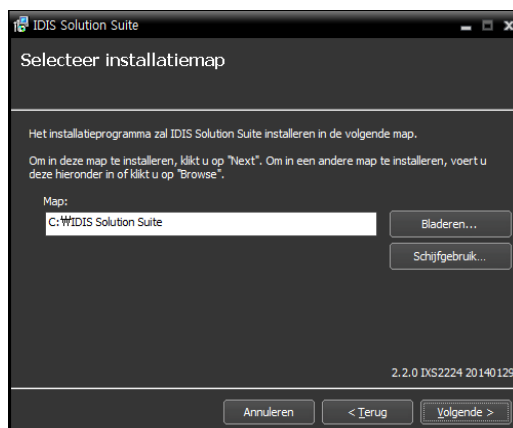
IDIS Solution Suite

Selecteer installatiemap

Het installatieprogramma zal IDIS Solution Suite installeren in de volgende map.

Om in deze map te installeren, klikt u op "Next". Om in een andere map te installeren, voert u deze hieronder in of klikt u op "Browse".

Map:

C:₩IDIS Solution Suite

Bladeren...

Schijfgebruik...

2.2.0 IXS2224 20140129

Annuleren

< Terug

Volgende >